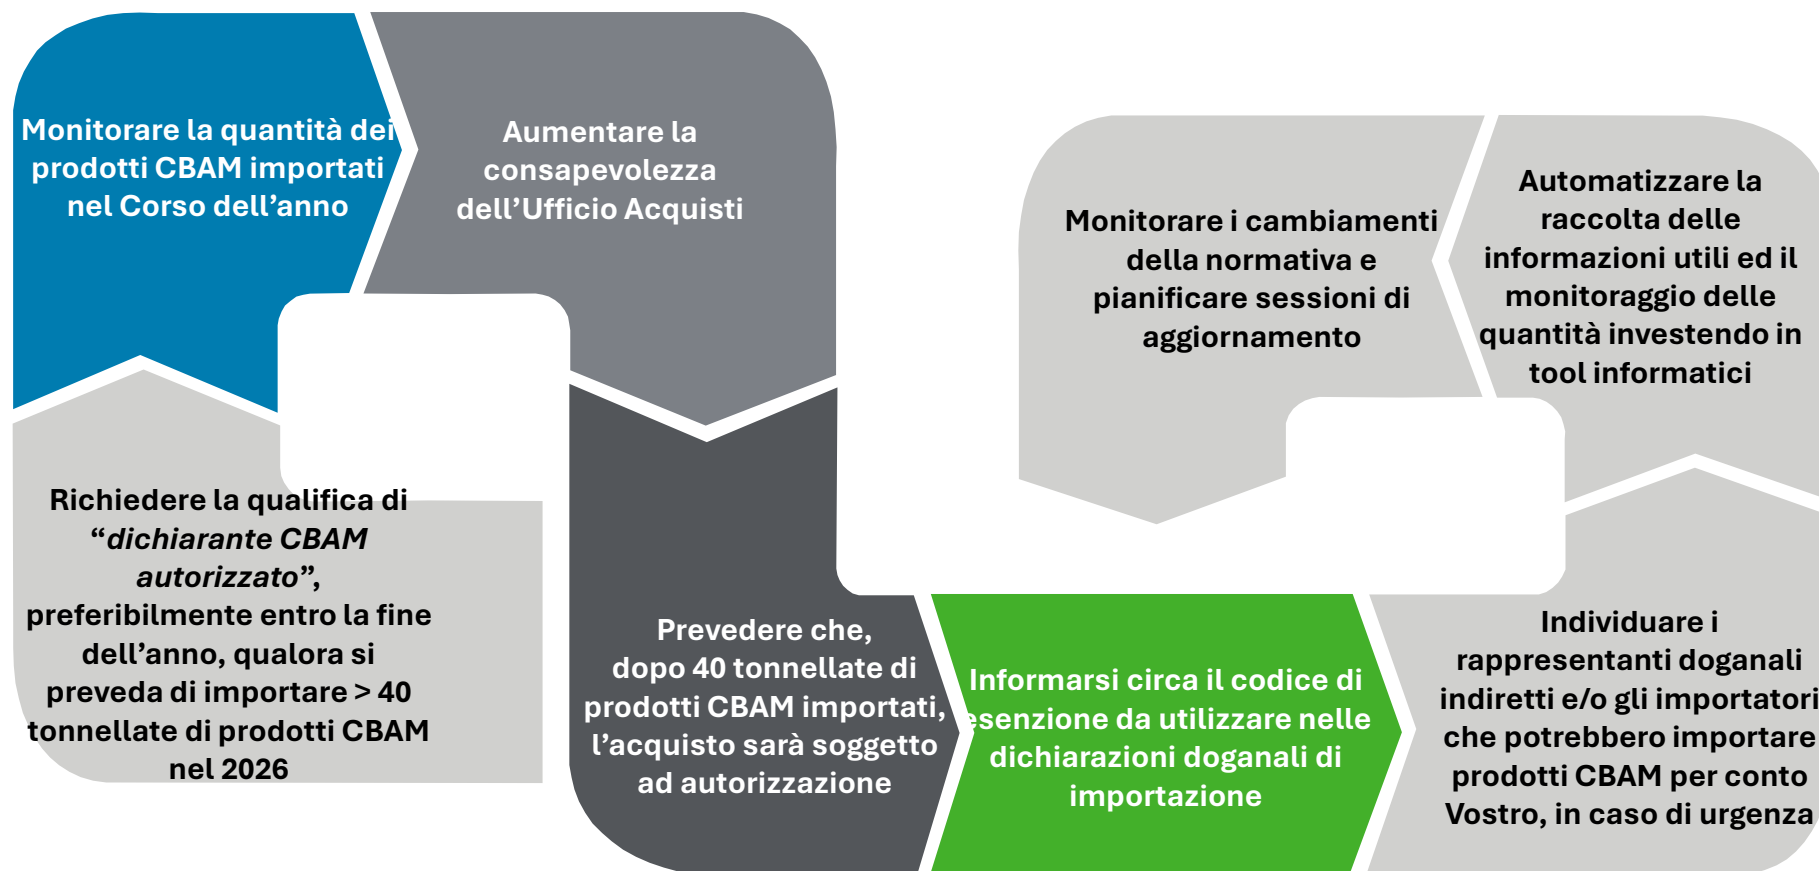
Monitorare la quantità dei prodotti CBAM importati nel Corso dell'anno

Aumentare la consapevolezza dell'Ufficio Acquisti

Monitorare i cambiamenti della normativa e pianificare sessioni di aggiornamento

Automatizzare la raccolta delle informazioni utili ed il monitoraggio delle quantità investendo in tool informatici

Richiedere la qualifica di "*dichiarante CBAM autorizzato*", preferibilmente entro la fine dell'anno, qualora si preveda di importare > 40 tonnellate di prodotti CBAM nel 2026

Prevedere che, dopo 40 tonnellate di prodotti CBAM importati, l'acquisto sarà soggetto ad autorizzazione

Informarsi circa il codice di esenzione da utilizzare nelle dichiarazioni doganali di importazione

Individuare i rappresentanti doganali indiretti e/o gli importatori che potrebbero importare prodotti CBAM per conto Vostro, in caso di urgenza